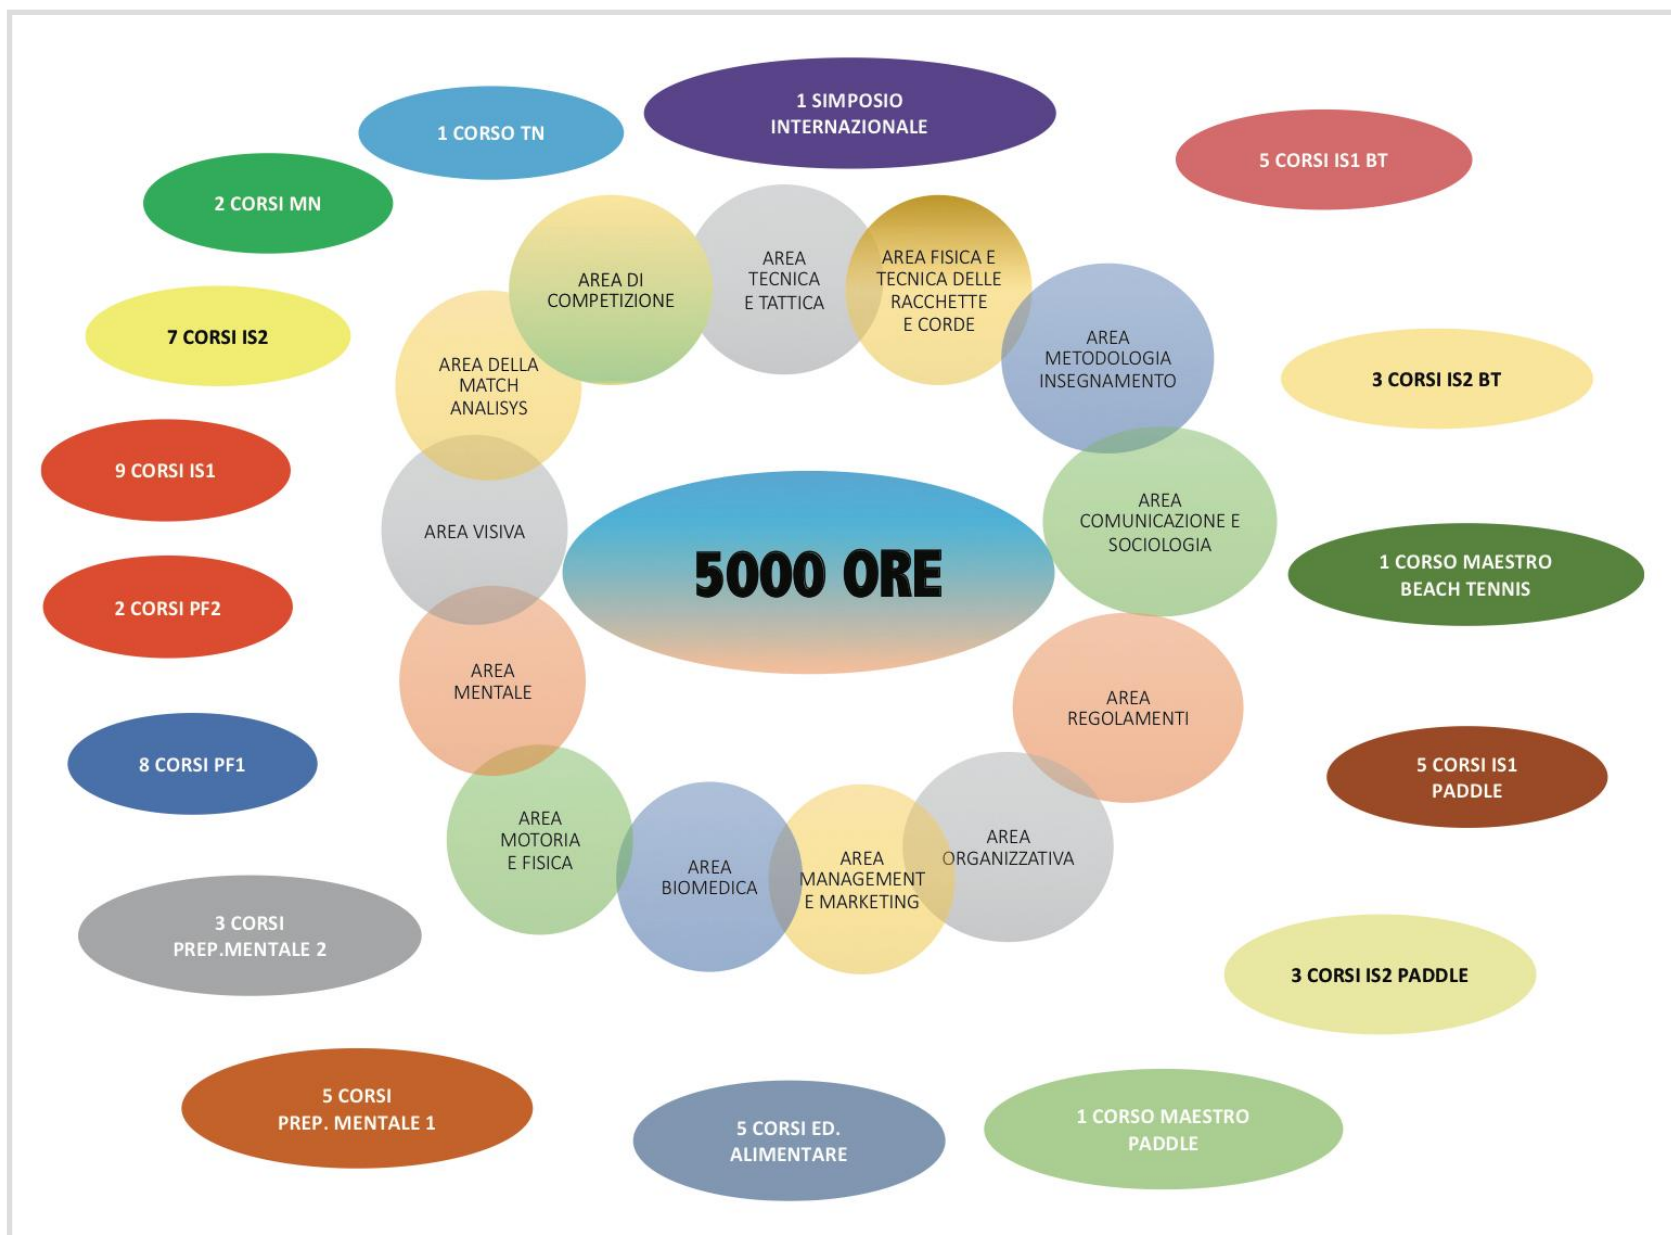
1 SIMPOSIO INTERNAZIONALE

1 CORSO TN

5 CORSI IS1 BT

2 CORSI MN

AREA DI COMPETIZIONE

AREA TECNICA E TATTICA

AREA FISICA E TECNICA DELLE RACCHETTE E CORDE

7 CORSI IS2

AREA DELLA MATCH ANALISYS

AREA METODOLOGIA INSEGNAMENTO

3 CORSI IS2 BT

9 CORSI IS1

AREA VISIVA

5000 ORE

AREA COMUNICAZIONE E SOCIOLOGIA

1 CORSO MAESTRO BEACH TENNIS

2 CORSI PF2

AREA MENTALE

AREA REGOLAMENTI

8 CORSI PF1

5 CORSI IS1 PADDLE

AREA MOTORIA E FISICA

AREA BIOMEDICA

AREA MANAGEMENT E MARKETING

AREA ORGANIZZATIVA

3 CORSI PREP.MENTALE 2

3 CORSI IS2 PADDLE

5 CORSI PREP. MENTALE 1

5 CORSI ED. ALIMENTARE

1 CORSO MAESTRO PADDLE